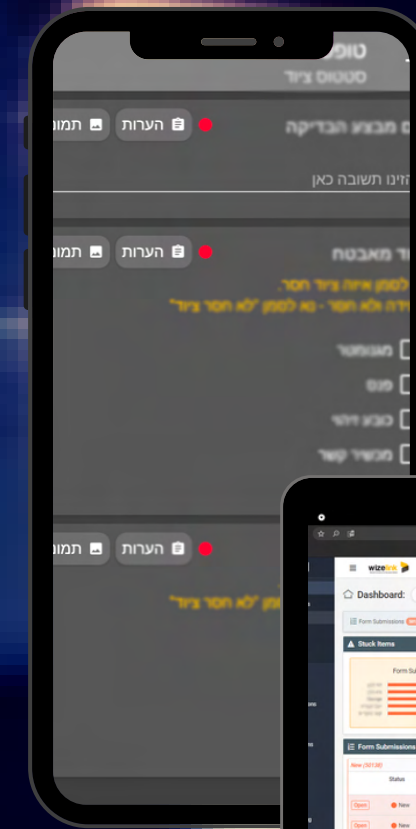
טופ
סטטוס ציוד

ם מבצע הבדיקה
הערות
תמו
הזינו תשובה כאן

וד מאבטח
הערות
תמו
לסמן איזה ציוד חסר.
ודה ולא חסר - נא לסמן "לא חסר ציוד"
מגנומטר
פנס
כובע זיהוי
מכשיר קשר

הערות
תמו
"לא חסר ציוד"

wizelea
Dashboard:
Form Submissions
Stuck Items
Form Su
Form Submissions
New
Status
Open
New
Open
New